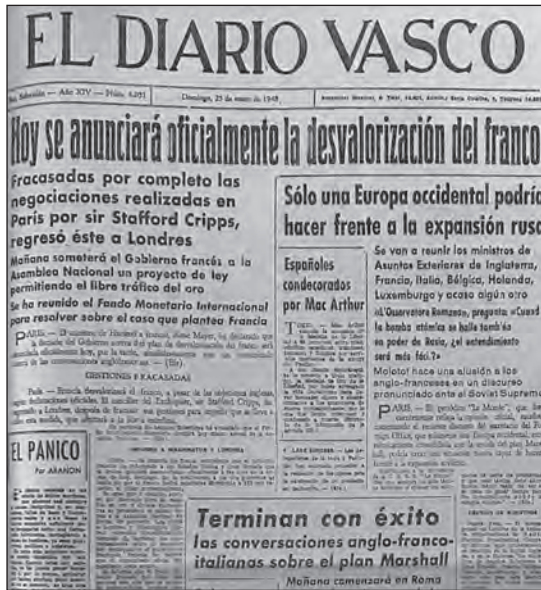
EL DIARIO VASCO

San Sebastián — Año XIV — Núm. 4.291 Domingo, 25 de enero de 1948 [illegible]

Hoy se anunciará oficialmente la desvalorización del franco

Fracasadas por completo las negociaciones realizadas en París por sir Stafford Cripps, regresó éste a Londres

Mañana someterá el Gobierno francés a la Asamblea Nacional un proyecto de ley permitiendo el libre tráfico del oro

Se ha reunido el Fondo Monetario Internacional para resolver sobre el caso que plantea Francia

PARIS. — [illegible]

GESTIONES Y FRACASADAS

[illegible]

Sólo una Europa occidental podría hacer frente a la expansión rusa

Españoles condecorados por Mac Arthur

TOKIO. — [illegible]

Se van a reunir los ministros de Asuntos Exteriores de Inglaterra, Francia, Italia, Bélgica, Holanda, Luxemburgo y acaso algún otro

«L'Osservatore Romano», pregunta: «Cuando la bomba atómica se halle también en poder de Rusia, ¿el entendimiento será más fácil?»

Molotof hace una alusión a los anglo-franceses en un discurso pronunciado ante el Soviet Supremo

PARIS. — El periódico "Le Monde", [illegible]

EL PANICO

Por ARANON

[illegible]

Terminan con éxito las conversaciones anglo-franco-italianas sobre el plan Marshall

Mañana comenzará en Roma

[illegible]